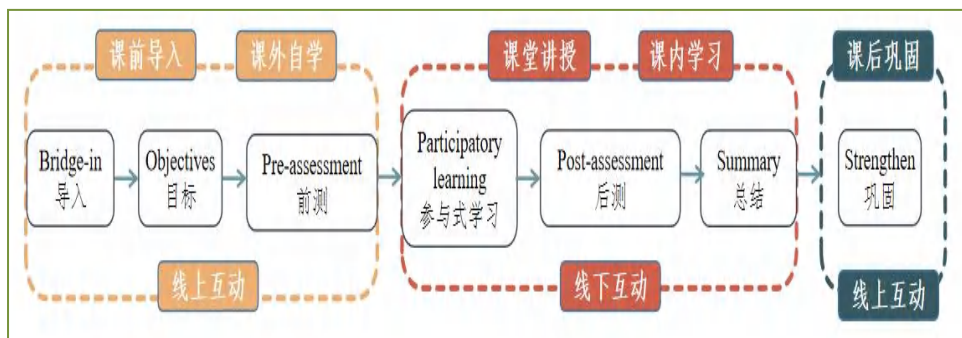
课前导入

课外自学

Bridge-in
导入

Objectives
目标

Pre-assessment
前测

线上互动

课堂讲授

课内学习

Participatory learning
参与式学习

Post-assessment
后测

Summary
总结

线下互动

课后巩固

Strengthen
巩固

线上互动